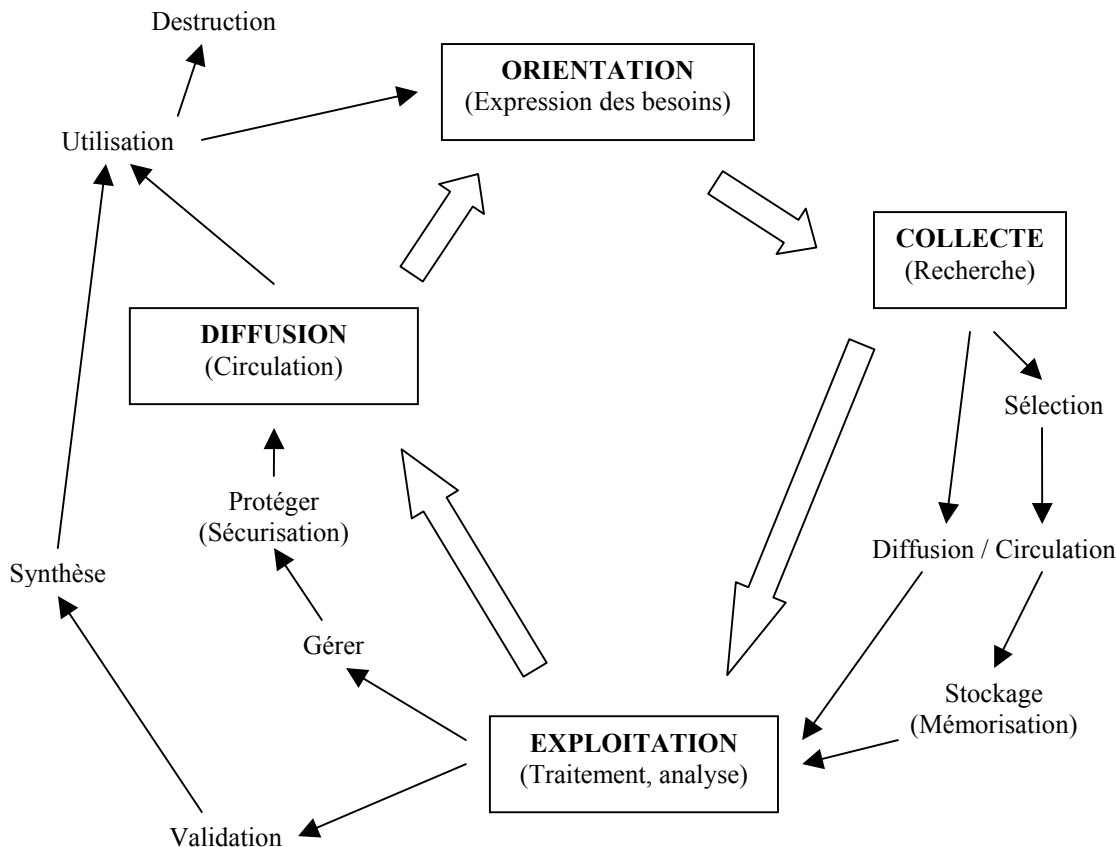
Destruction

ORIENTATION
(Expression des besoins)

Utilisation

COLLECTE
(Recherche)

DIFFUSION
(Circulation)

Sélection

Protéger
(Sécurisation)

Diffusion / Circulation

Synthèse

Gérer

Stockage
(Mémorisation)

EXPLOITATION
(Traitement, analyse)

Validation